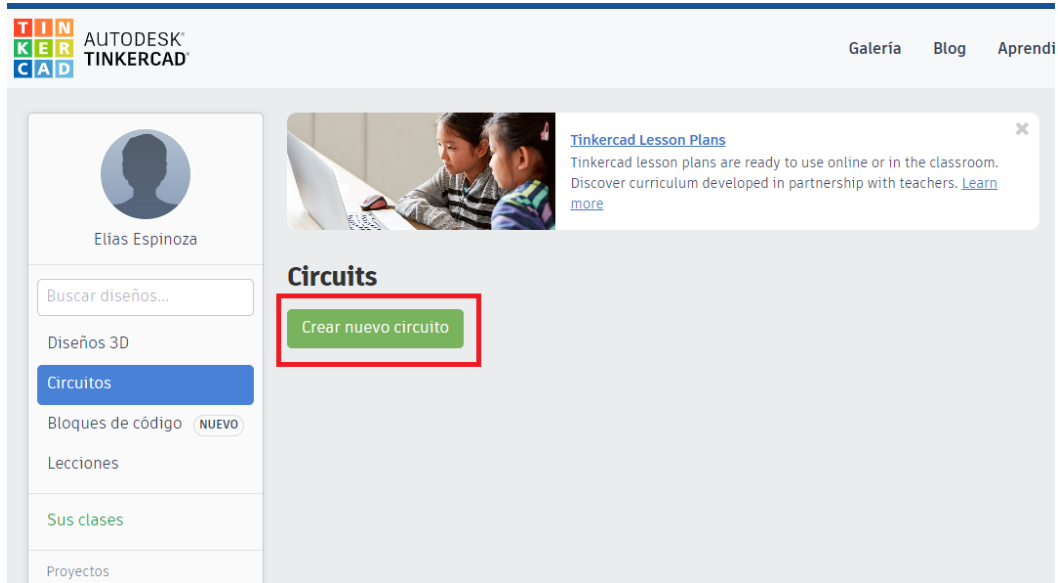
TIN KER CAD AUTODESK® TINKERCAD®

Galería Blog Aprendi

Elías Espinoza

Buscar diseños...

Diseños 3D

Circuitos

Bloques de código NUEVO

Lecciones

Sus clases

Proyectos

Tinkercad Lesson Plans

Tinkercad lesson plans are ready to use online or in the classroom. Discover curriculum developed in partnership with teachers. Learn more

×

Circuits

Crear nuevo circuito